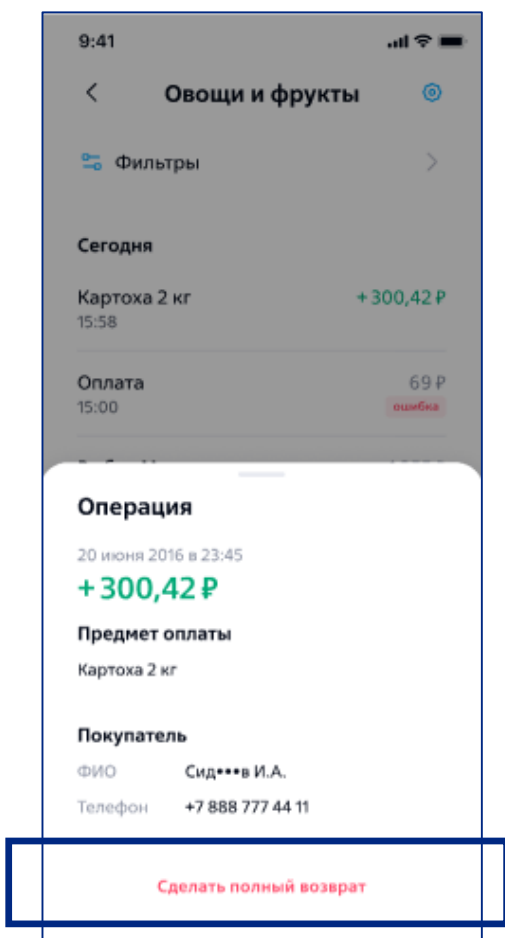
9:41

Овощи и фрукты

Фильтры

Сегодня

Картоха 2 кг
15:58
+ 300,42 ₽

Оплата
15:00
69 ₽
ошибка

Операция

20 июня 2016 в 23:45

+ 300,42 ₽

Предмет оплаты

Картоха 2 кг

Покупатель

ФИО Сид•••в И.А.

Телефон +7 888 777 44 11

Сделать полный возврат